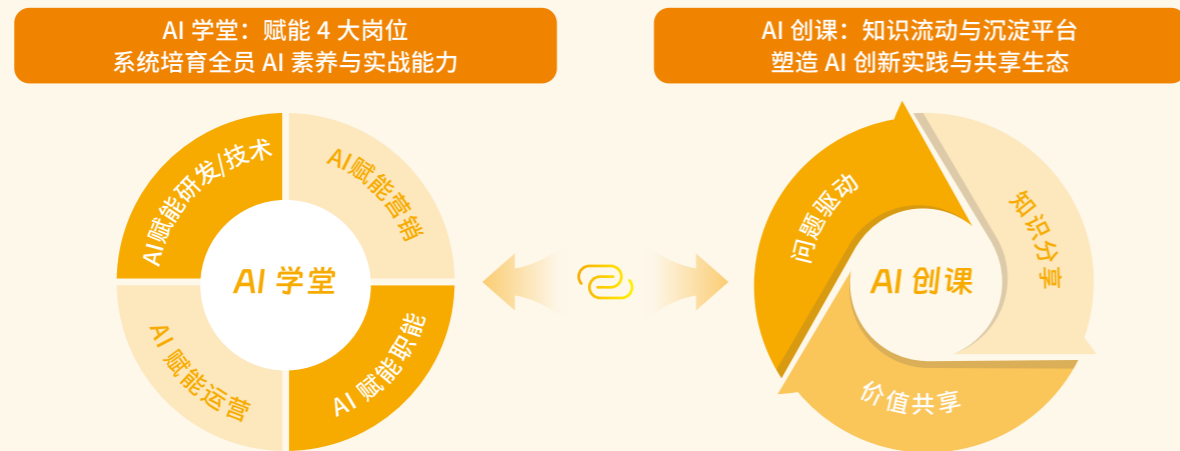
AI 学堂：赋能 4 大岗位
系统培育全员 AI 素养与实战能力

AI 创课：知识流动与沉淀平台
塑造 AI 创新实践与共享生态

AI赋能研发/技术
AI赋能营销
AI 学堂
AI 赋能运营
AI 赋能职能

问题驱动
知识分享
AI 创课
价值共享